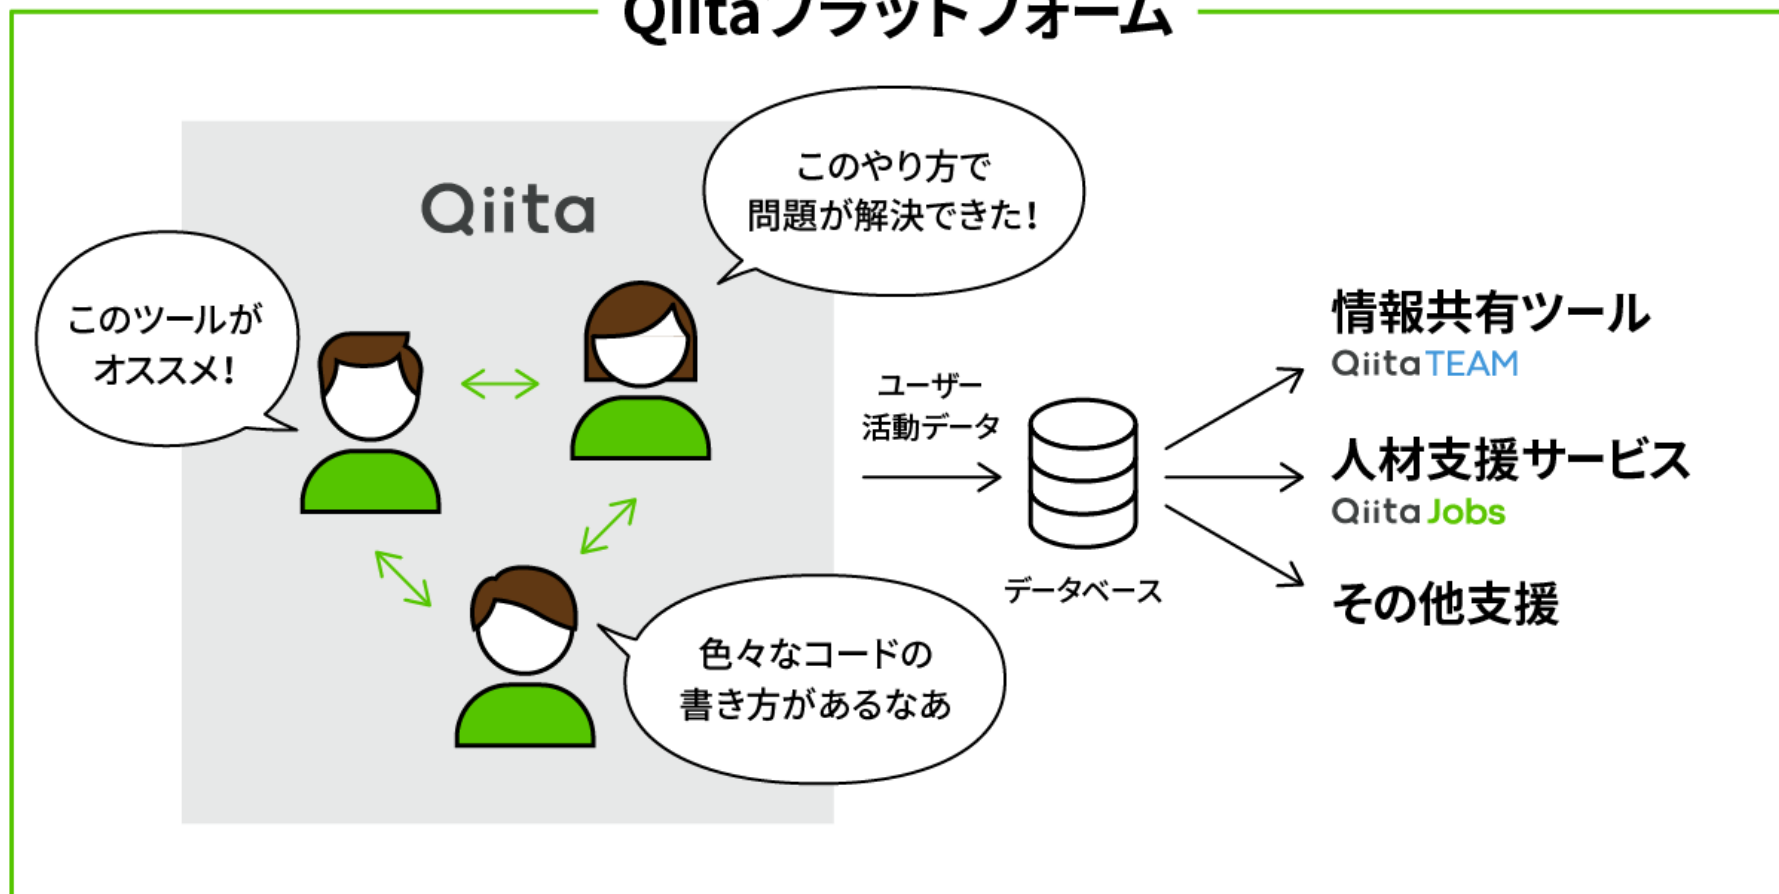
Qiitaプラットフォーム

Qiita

このツールがオススメ!

このやり方で問題が解決できた!

色々なコードの書き方があるなあ

ユーザー活動データ

データベース

情報共有ツール
QiitaTEAM

人材支援サービス
QiitaJobs

その他支援